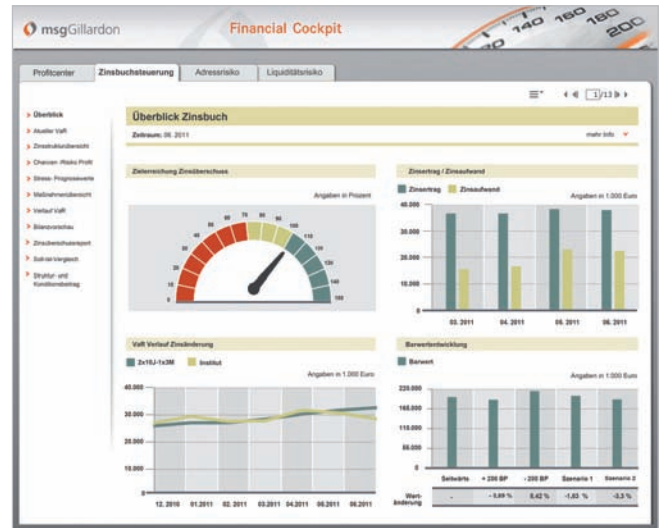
msgGillardon

Financial Cockpit

140 160 180 200

Profitcenter | Zinsbuchsteuerung | Adressrisiko | Liquiditätsrisiko

1/13

> Überblick
> Aktueller VaR
> Zinsstrukturübersicht
> Chancen-/Risiko Profil
> Stress-/Prognosewerte
> Maßnahmenübersicht
> Verlauf VaR
> Bilanzvorschau
> Zinsüberschussreport
> Soll-Ist-Vergleich
> Struktur- und Konditionsbeitrag

Überblick Zinsbuch

Zeitraum: 06. 2011

mehr Info

Zielerreichung Zinsüberschuss

Angaben in Prozent

0 10 20 30 40 50 60 70 80 90 100 110 120 130 140 150

Zinsertrag / Zinsaufwand

Zinsertrag | Zinsaufwand

Angaben in 1.000 Euro

40.000
30.000
20.000
10.000
0

03. 2011 | 04. 2011 | 05. 2011 | 06. 2011

VaR Verlauf Zinsänderung

2x10J-1x3M | Institut

Angaben in 1.000 Euro

40.000
30.000
20.000
10.000
0

12. 2010 | 01.2011 | 02. 2011 | 03.2011 | 04.2011 | 05.2011 | 06.2011

Barwertentwicklung

Barwert

Angaben in 1.000 Euro

220.000
165.000
110.000
55.000
0

| | Seitwärts | + 200 BP | - 200 BP | Szenario 1 | Szenario 2 |
|---|---|---|---|---|---|
| Wert-änderung | - | -3,89 % | 8,42 % | -1,83 % | -3,3 % |